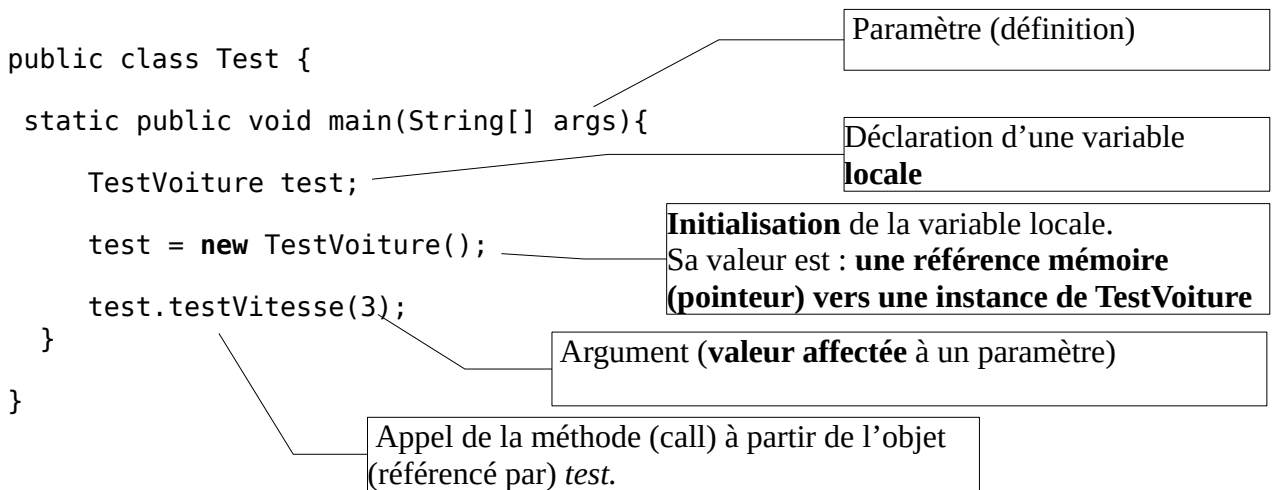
public class Test {

static public void main(String[] args){

TestVoiture test;

test = **new** TestVoiture();

test.testVitesse(3);

}

}

Paramètre (définition)

Déclaration d'une variable **locale**

**Initialisation** de la variable locale. Sa valeur est : **une référence mémoire (pointeur) vers une instance de TestVoiture**

Argument (**valeur affectée** à un paramètre)

Appel de la méthode (call) à partir de l'objet (référencé par) *test.*